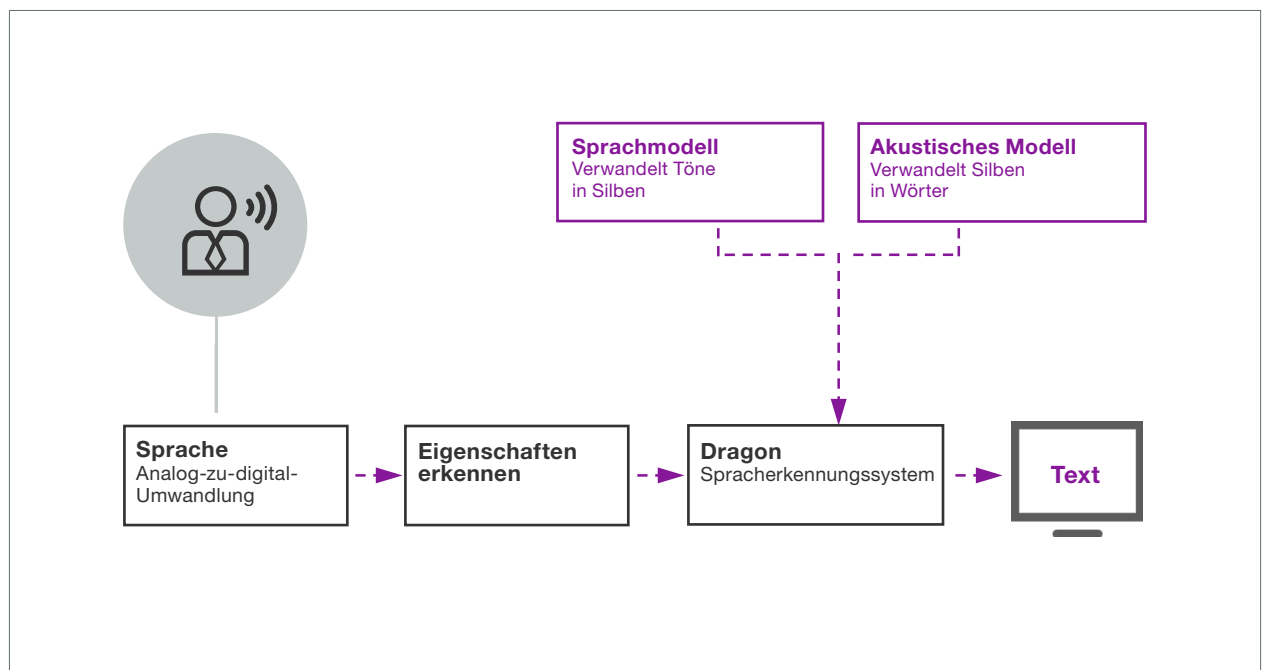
**Sprachmodell**
Verwandelt Töne in Silben

**Akustisches Modell**
Verwandelt Silben in Wörter

**Sprache**
Analog-zu-digital-Umwandlung

**Eigenschaften erkennen**

**Dragon**
Spracherkennungssystem

**Text**